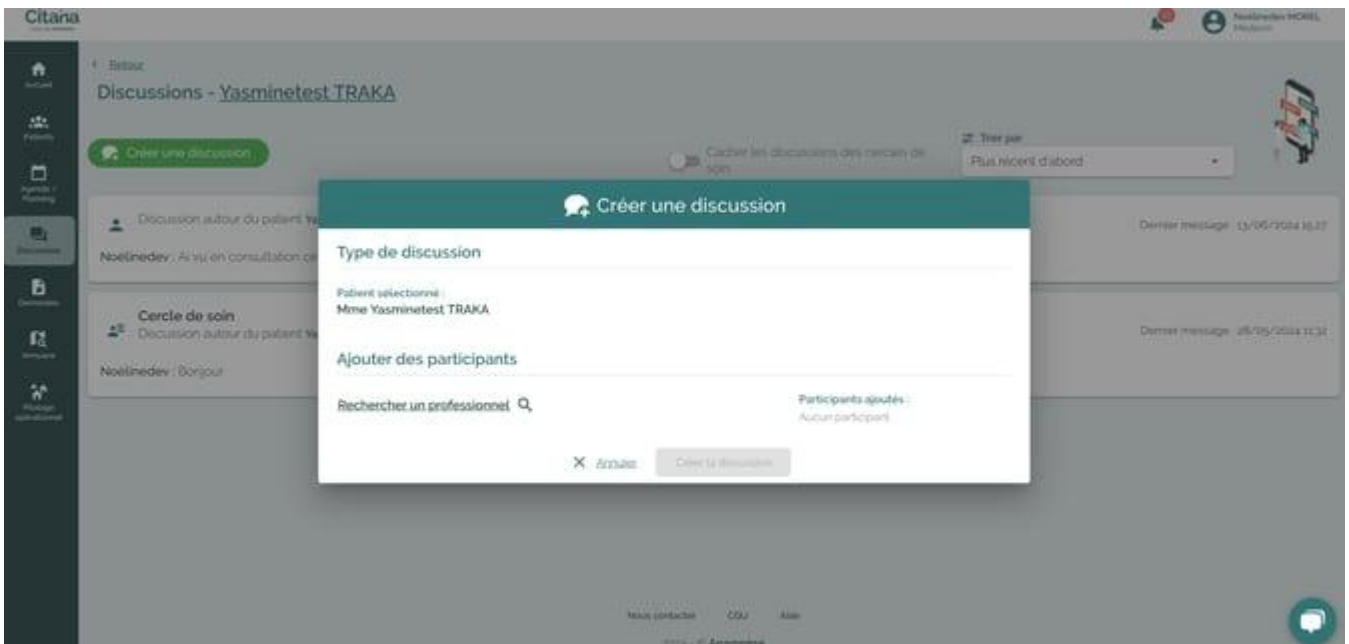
Citana

Noëlinedev MOREL
Médecin

Accueil
Patients
Agenda / Planning
Discussions
Demandes
Annuaire
Pilotage opérationnel

< Retour

Discussions - Yasminetest TRAKA

Créer une discussion

Cacher les discussions des cercles de soin

Trier par
Plus récent d'abord

Discussion autour du patient Ya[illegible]
Noëlinedev : Ai vu en consultation ce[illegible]
Dernier message : 13/06/2024 16:27

Cercle de soin
Discussion autour du patient Ya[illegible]
Noëlinedev : Bonjour
Dernier message : 28/05/2024 11:32

Créer une discussion

Type de discussion

Patient sélectionné :
Mme Yasminetest TRAKA

Ajouter des participants

Rechercher un professionnel

Participants ajoutés :
Aucun participant

Annuler
Créer la discussion

Nous contacter CGU Aide
2024 - © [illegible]